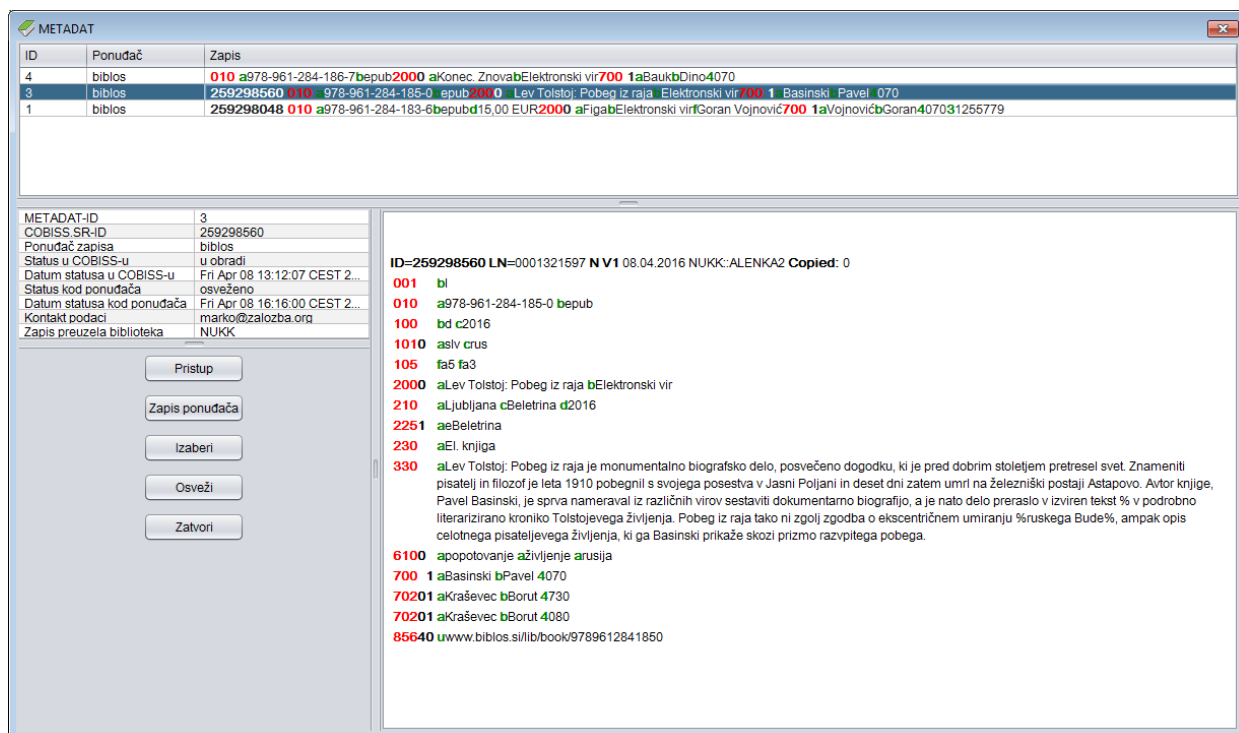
METADAT

| ID | Ponuđač | Zapis |
|---|---|---|
| 4 | biblos | 010 a978-961-284-186-7bepub2000 aKonec. ZnovabElektronski vir700 1aBaukbDino4070 |
| 3 | biblos | 259298560 010 a978-961-284-185-0bepub2000 aLev Tolstoj: Pobeg iz rajabElektronski vir700 1aBasinskibPavel4070 |
| 1 | biblos | 259298048 010 a978-961-284-183-6bepubd15,00 EUR2000 aFigabElektronski virfGoran Vojnović700 1aVojnovićbGoran4070031255779 |

| | |
|---|---|
| METADAT-ID | 3 |
| COBISS.SR-ID | 259298560 |
| Ponuđač zapisa | biblos |
| Status u COBISS-u | u obradi |
| Datum statusa u COBISS-u | Fri Apr 08 13:12:07 CEST 2... |
| Status kod ponuđača | osveženo |
| Datum statusa kod ponuđača | Fri Apr 08 16:16:00 CEST 2... |
| Kontakt podaci | marko@zalozba.org |
| Zapis preuzela biblioteka | NUKK |

Pristup
Zapis ponuđača
Izaberi
Osveži
Zatvori

ID=259298560 LN=0001321597 N V1 08.04.2016 NUKK::ALENKA2 Copied: 0
001 bl
010 a978-961-284-185-0 bepub
100 bd c2016
1010 aslv crus
105 fa5 fa3
2000 aLev Tolstoj: Pobeg iz raja bElektronski vir
210 aLjubljana cBeletrina d2016
2251 aeBeletrina
230 aEl. knjiga
330 aLev Tolstoj: Pobeg iz raja je monumentalno biografsko delo, posvečeno dogodku, ki je pred dobrim stoletjem pretresel svet. Znameniti pisatelj in filozof je leta 1910 pobegnil s svojega posestva v Jasni Poljani in deset dni zatem umrl na železniški postaji Astapovo. Avtor knjige, Pavel Basinski, je sprva nameraval iz različnih virov sestaviti dokumentarno biografijo, a je nato delo preraslo v izviren tekst % v podrobno literarizirano kroniko Tolstojevega življenja. Pobeg iz raja tako ni zgolj zgodba o ekscentričnem umiranju %ruskega Bude%, ampak opis celotnega pisateljevega življenja, ki ga Basinski prikaže skozi prizmo razvpitega pobega.
6100 apopotovanje aživljenje arusija
700 1 aBasinski bPavel 4070
70201 aKraševec bBorut 4730
70201 aKraševec bBorut 4080
85640 uwww.biblos.si/lib/book/9789612841850